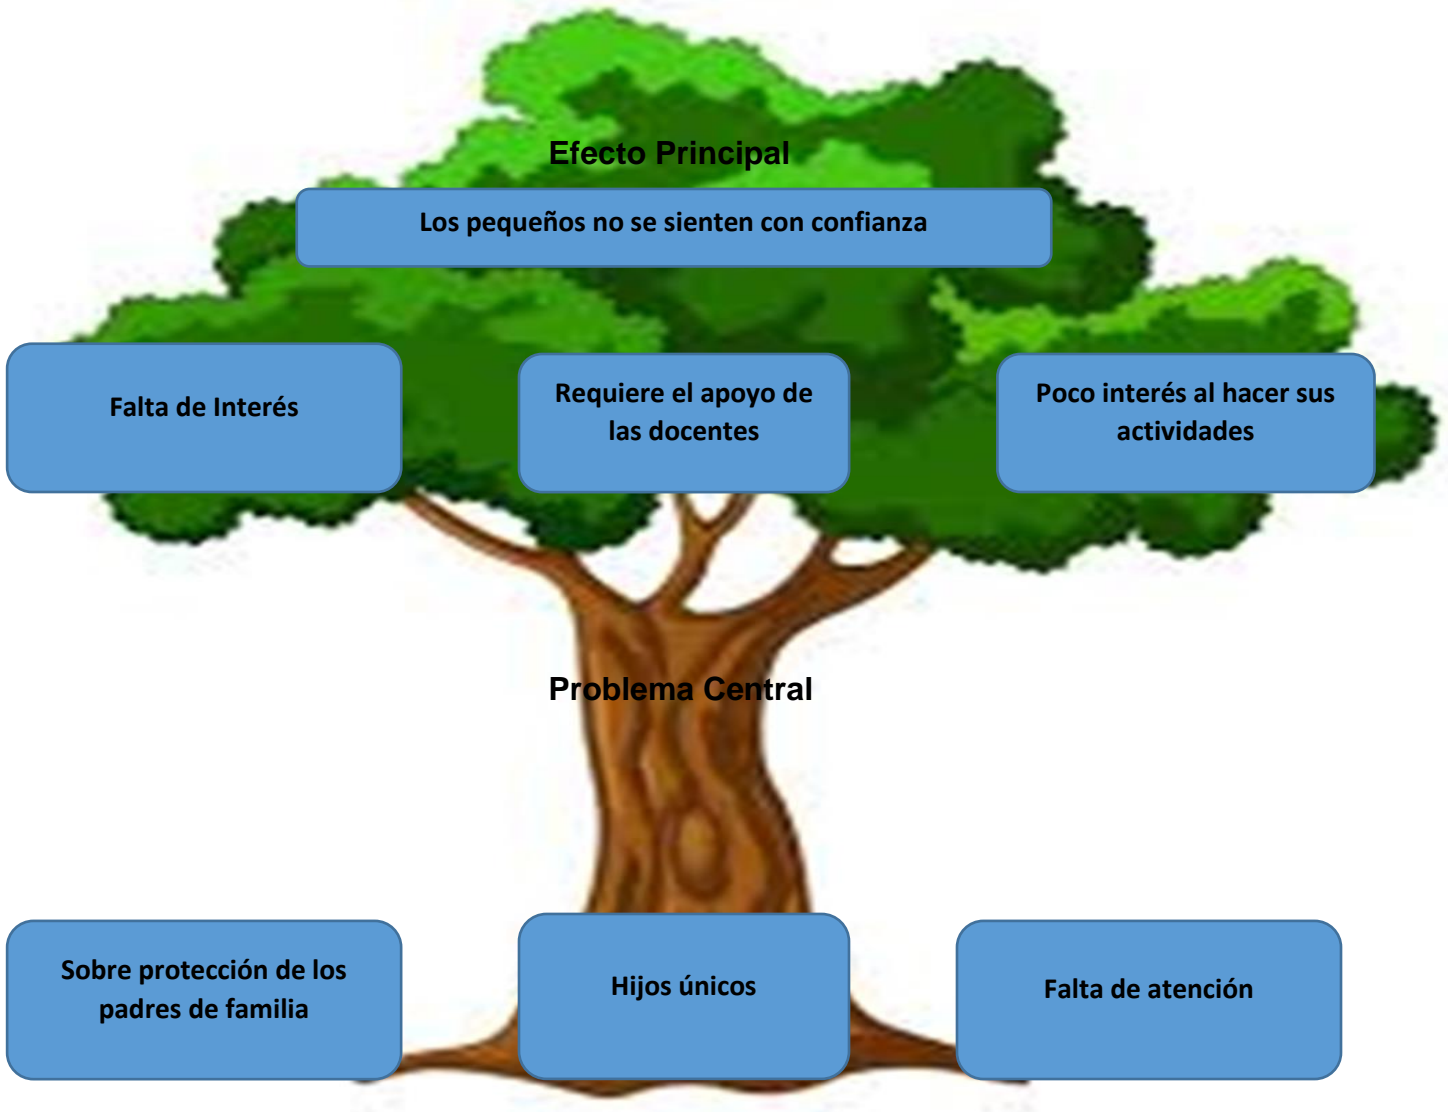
Efecto Principal

Los pequeños no se sienten con confianza

Falta de Interés

Requiere el apoyo de las docentes

Poco interés al hacer sus actividades

Problema Central

Sobre protección de los padres de familia

Hijos únicos

Falta de atención